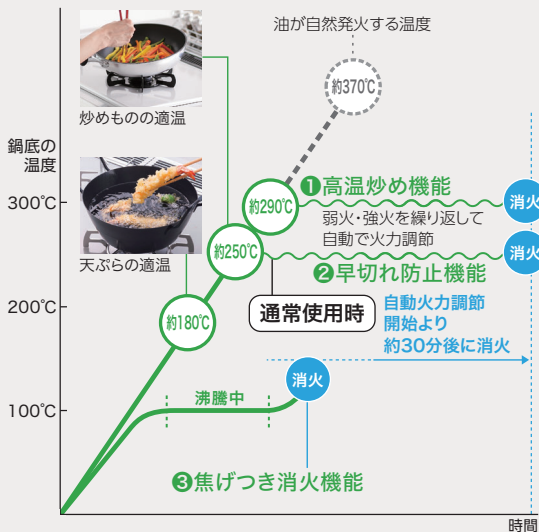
油が自然発火する温度

約370℃

炒めものの適温

鍋底の温度

300℃

200℃

100℃

天ぷらの適温

約290℃

❶高温炒め機能

消火

弱火・強火を繰り返して自動で火力調節

約250℃

消火

❷早切れ防止機能

約180℃

通常使用時

自動火力調節開始より約30分後に消火

沸騰中

消火

❸焦げつき消火機能

時間